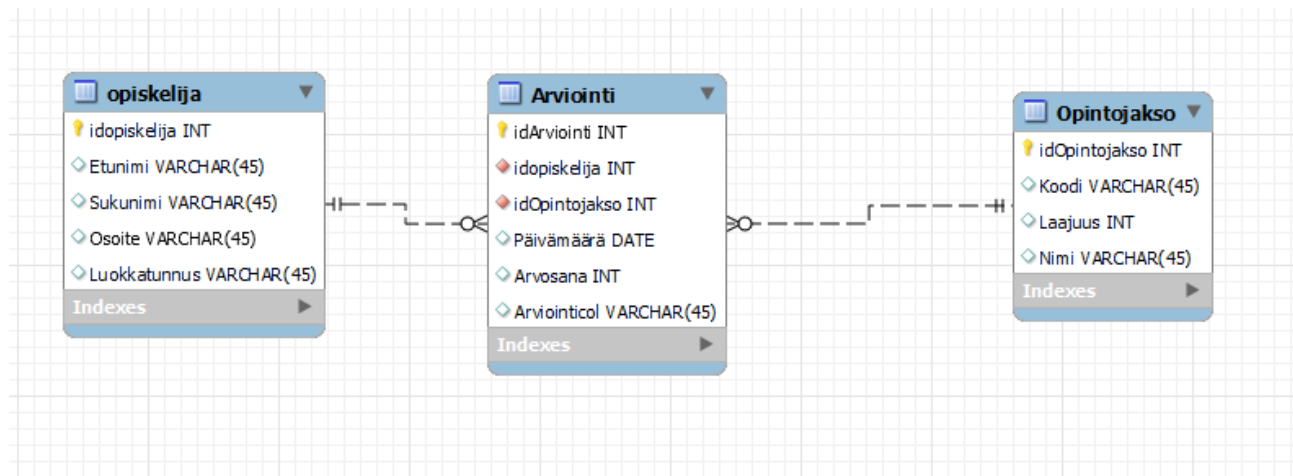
opiskelija
idopiskelija INT
Etunimi VARCHAR(45)
Sukunimi VARCHAR(45)
Osoite VARCHAR(45)
Luokkatunnus VARCHAR(45)
Indexes

Arviointi
idArviointi INT
idopiskelija INT
idOpintojakso INT
Päivämäärä DATE
Arvosana INT
Arviointicol VARCHAR(45)
Indexes

Opintojakso
idOpintojakso INT
Koodi VARCHAR(45)
Laajuus INT
Nimi VARCHAR(45)
Indexes